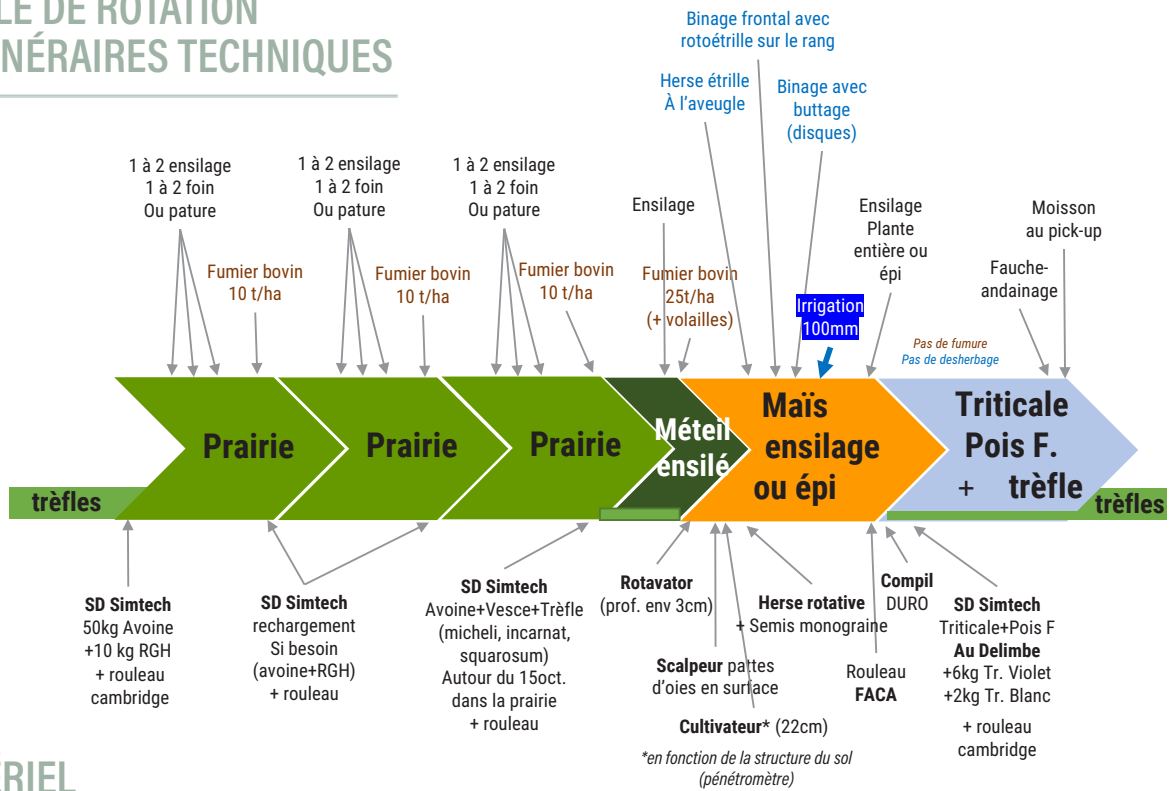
LE DE ROTATION
NÉRAIRES TECHNIQUES

Binage frontal avec rotoétrille sur le rang

Herse étrille À l'aveugle

Binage avec buttage (disques)

1 à 2 ensilage
1 à 2 foin
Ou pature

1 à 2 ensilage
1 à 2 foin
Ou pature

1 à 2 ensilage
1 à 2 foin
Ou pature

Ensilage

Ensilage Plante entière ou épi

Moisson au pick-up

Fauche-andainage

Fumier bovin 10 t/ha

Fumier bovin 10 t/ha

Fumier bovin 10 t/ha

Fumier bovin 25t/ha (+ volailles)

Irrigation 100mm

Pas de fumure
Pas de desherbage

trèfles

Prairie

Prairie

Prairie

Méteil ensilé

Maïs ensilage ou épi

Triticale Pois F. + trèfle

trèfles

SD Simtech
50kg Avoine
+10 kg RGH
+ rouleau cambridge

SD Simtech
rechargement
Si besoin
(avoine+RGH)
+ rouleau

SD Simtech
Avoine+Vesce+Trèfle (micheli, incarnat, squarosum)
Autour du 15oct. dans la prairie
+ rouleau

Rotavator
(prof. env 3cm)

Scalpeur pattes d'oies en surface

Cultivateur* (22cm)

*en fonction de la structure du sol (pénétromètre)

Herse rotative
+ Semis monograine

Rouleau
FACA

Compil
DURO

SD Simtech
Triticale+Pois F
Au Delimbe
+6kg Tr. Violet
+2kg Tr. Blanc
+ rouleau cambridge

RIEL